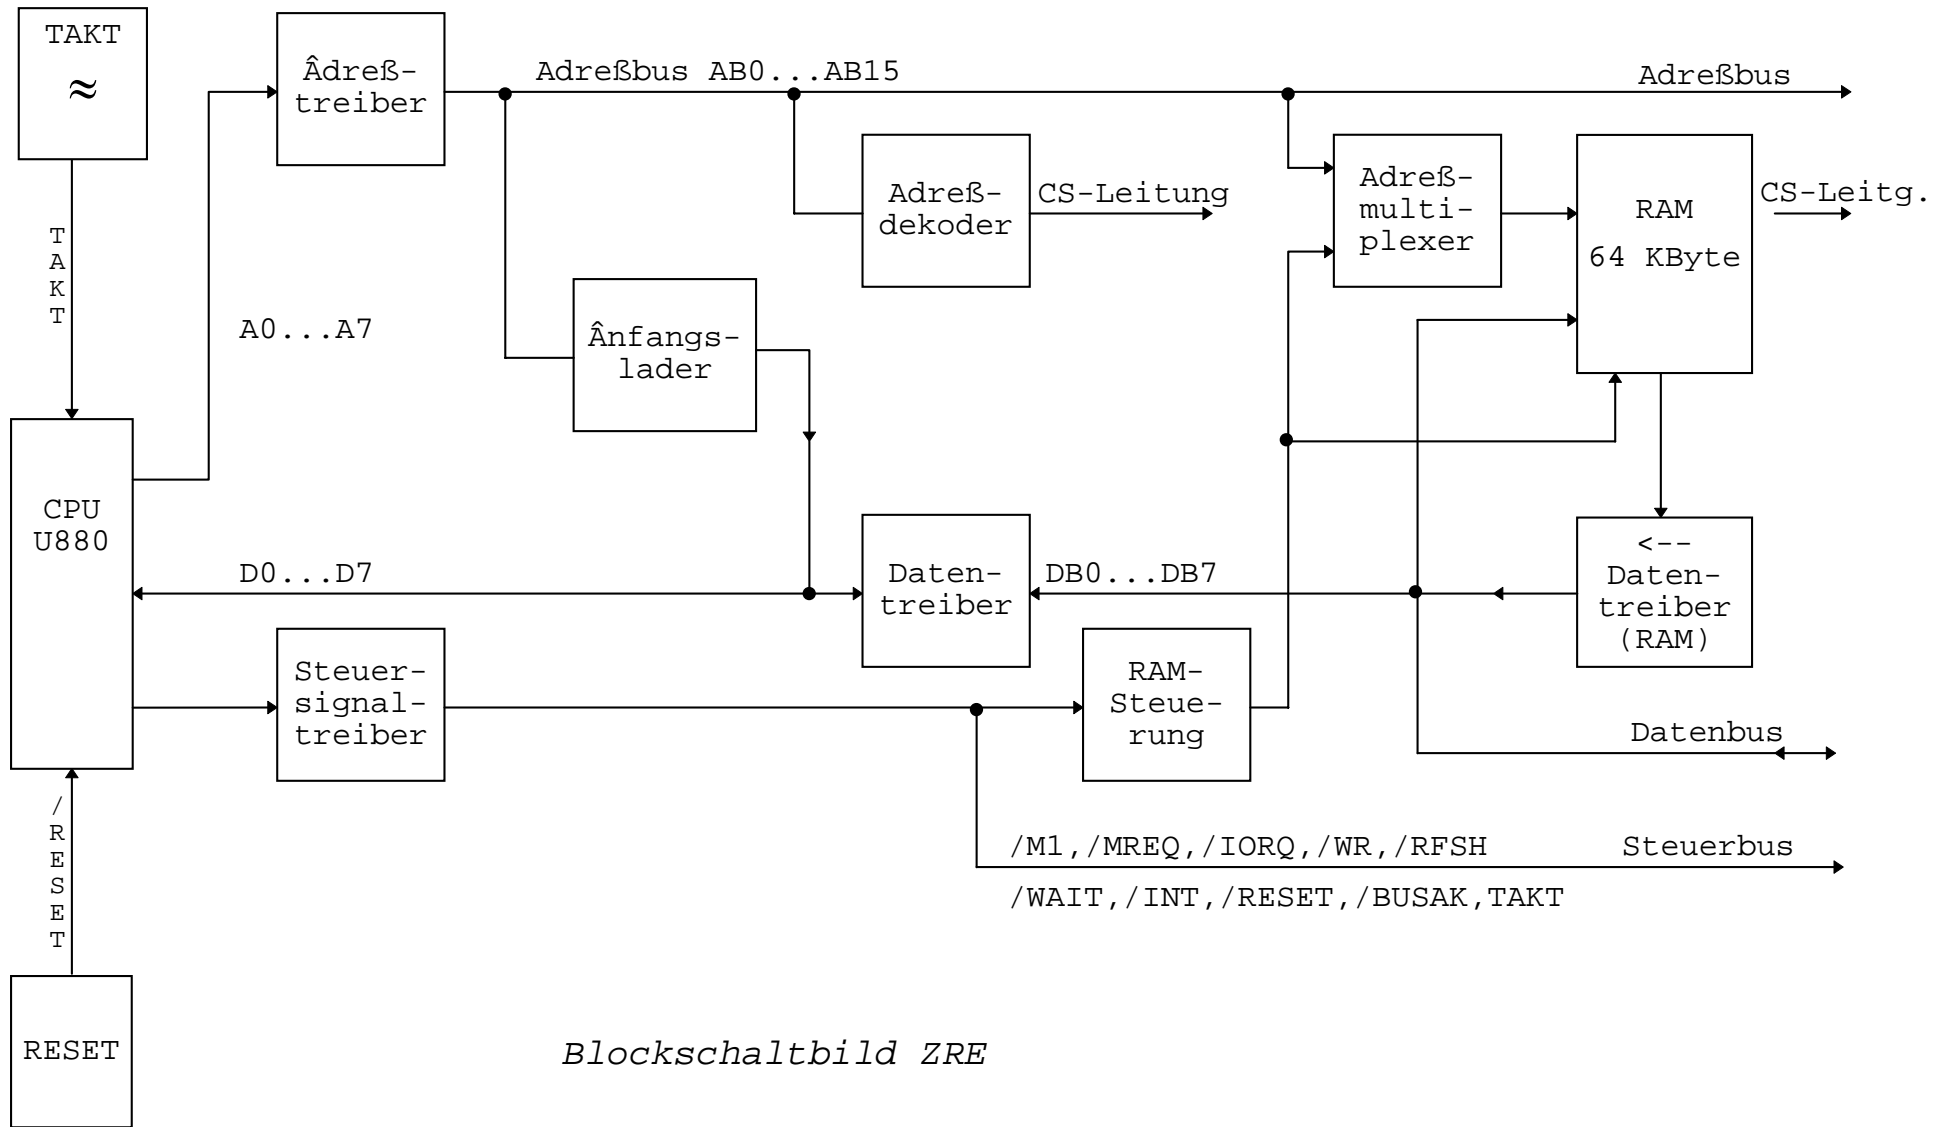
TAKT
≈

Âdreß-
treiber

Adreßbus AB0...AB15

Adreßbus

Adreß-
dekoder

CS-Leitung

Adreß-
multi-
plexer

RAM
64 KByte

CS-Leitg.

T
A
K
T

A0...A7

Ânfangs-
lader

CPU
U880

D0...D7

Daten-
treiber

DB0...DB7

<--
Daten-
treiber
(RAM)

Steuer-
signal-
treiber

RAM-
Steue-
rung

Datenbus

/
R
E
S
E
T

/M1,/MREQ,/IORQ,/WR,/RFSH

Steuerbus

/WAIT,/INT,/RESET,/BUSAK,TAKT

RESET

Blockschaltbild ZRE